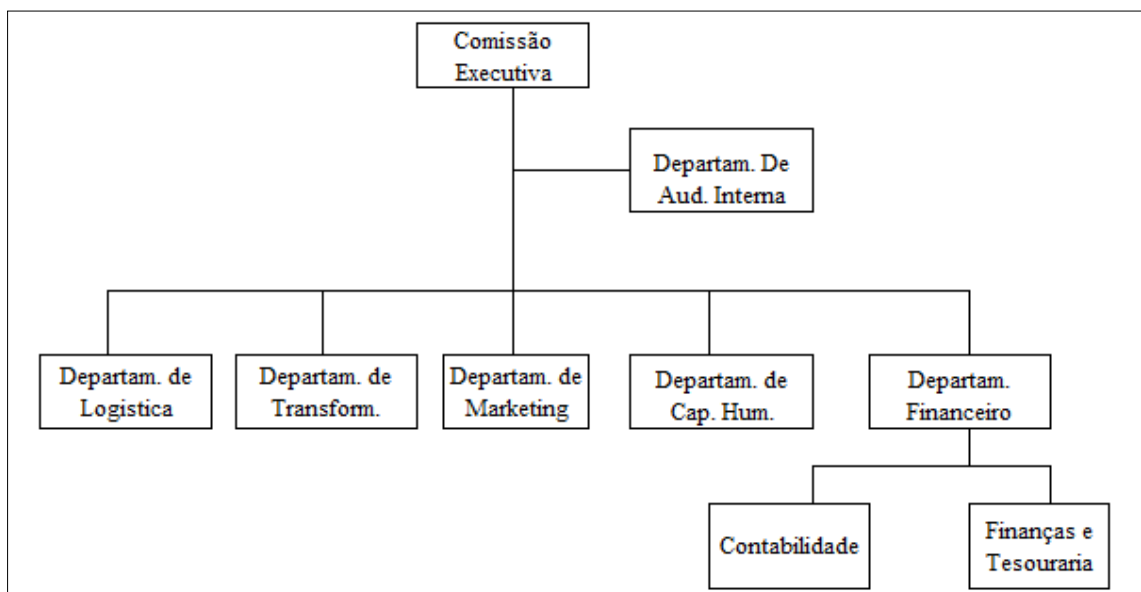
Comissão Executiva

Departam. De Aud. Interna

Departam. de Logistica

Departam. de Transform.

Departam. de Marketing

Departam. de Cap. Hum.

Departam. Financeiro

Contabilidade

Finanças e Tesouraria